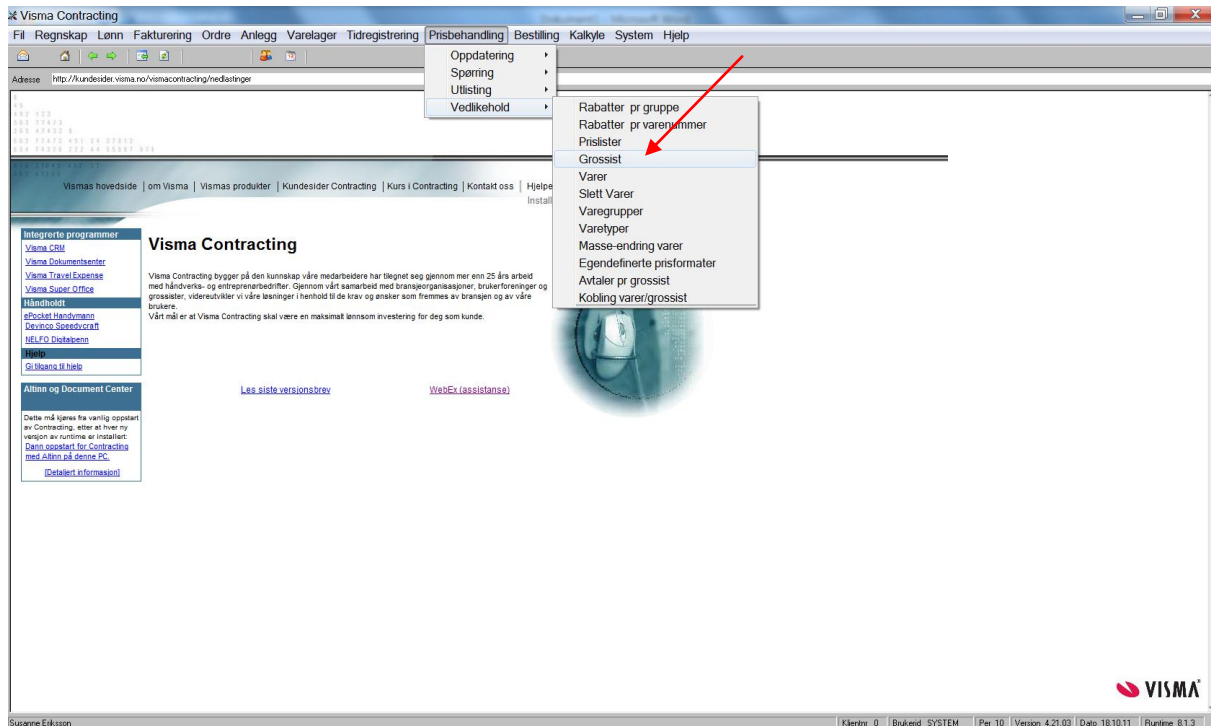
Visma Contracting

Fil Regnskap Lønn Fakturering Ordre Anlegg Varelager Tidregistrering Prisbehandling Bestilling Kalkyle System Hjelp

Adresse http://kundesider.visma.no/vismacontracting/nedlastinger

Oppdatering
Spørring
Utlisting
Vedlikehold

Rabatter pr gruppe
Rabatter pr varenummer
Prislister
Grossist
Varer
Slett Varer
Varegrupper
Varetyper
Masse-endring varer
Egendefinerte prisformater
Avtaler pr grossist
Kobling varer/grossist

Vismas hovedside | om Visma | Vismas produkter | Kundesider Contracting | Kurs i Contracting | Kontakt oss | Hjelpe
Install

Integrerte programmer
Visma CRM
Visma Dokumentsenter
Visma Travel Expense
Visma Super Office
Håndholdt
ePocket Handymann
Devinco Speedycraft
NELFO Digitalpenn
Hjelp
Gi tilgang til hjelp

Altinn og Document Center
Dette må kjøres fra vanlig oppstart av Contracting, etter at hver ny versjon av runtime er installert:
Dann oppstart for Contracting med Altinn på denne PC.
[Detaljert informasjon]

Visma Contracting

Visma Contracting bygger på den kunnskap våre medarbeidere har tilegnet seg gjennom mer enn 25 års arbeid med håndverks- og entreprenørbedrifter. Gjennom vårt samarbeid med bransjeorganisasjoner, brukerforeninger og grossister, videreutvikler vi våre løsninger i henhold til de krav og ønsker som fremmes av bransjen og av våre brukere.
Vårt mål er at Visma Contracting skal være en maksimalt lønnsom investering for deg som kunde.

Les siste versjonsbrev
WebEx (assistanse)

VISMA

Susanne Eriksson
Klientnr 0 Brukerid SYSTEM Per 10 Version 4.21.03 Dato 18.10.11 Runtime 8.1.3